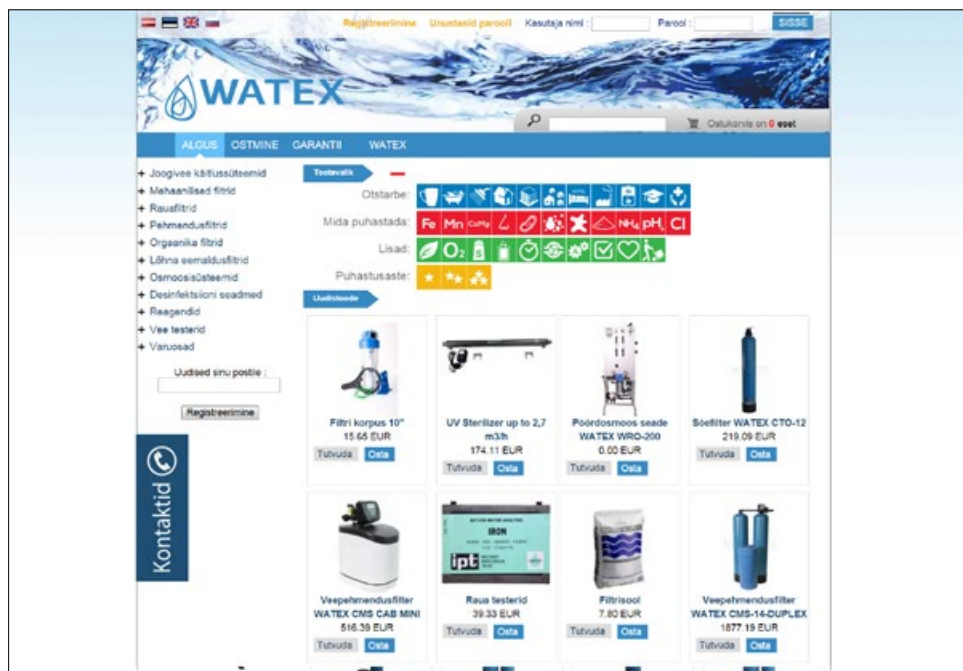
Registreerimine Unustasid parooli Kasutaja nimi : Parool : SISSE

WATEX

Ostukorvis on 0 eset

ALGUS OSTMINE GARANTII WATEX

+ Joogivee käitlussüsteemid
+ Mehaanilised filtrid
+ Raudfiltrid
+ Pehmendusfiltrid
+ Orgaanika filtrid
+ Lõhna eemaldusfiltrid
+ Osmoosisüsteemid
+ Desinfektsiooni seadmed
+ Reagendid
+ Vee testerid
+ Varuosad

Uudised sinu postile :

Registreerimine

Kontaktid

Tootevalik

Otstarbe:

Mida puhastada: Fe Mn CaMg Cl

Lisad: $O_2$

Puhastusaste:

Uudistoode

Filtri korpus 10"
15.65 EUR
Tutvuda Osta

UV Sterilizer up to 2,7 m3/h
174.11 EUR
Tutvuda Osta

Pöördosmoos seade WATEX WRO-200
0.00 EUR
Tutvuda Osta

Söefilter WATEX CTO-12
219.09 EUR
Tutvuda Osta

Veepehmendusfilter WATEX CMS CAB MINI
516.39 EUR
Tutvuda Osta

Raua testerid
39.33 EUR
Tutvuda Osta

Filtrisool
7.80 EUR
Tutvuda Osta

Veepehmendusfilter WATEX CMS-14-DUPLEX
1877.19 EUR
Tutvuda Osta